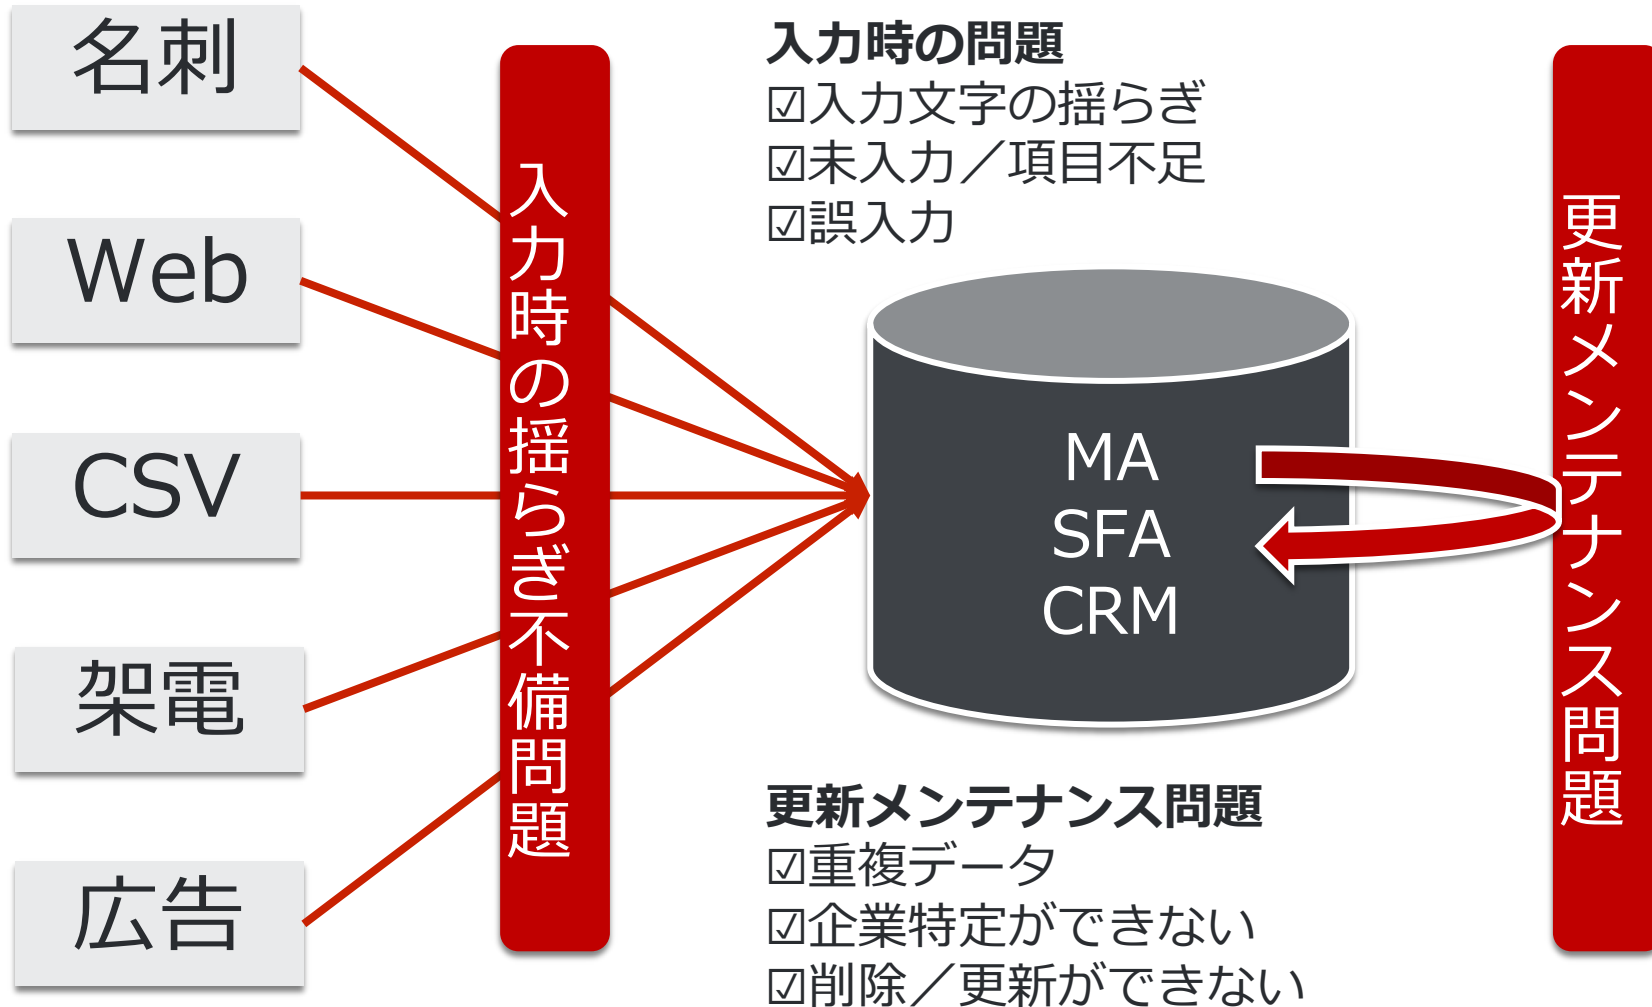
名刺

Web

CSV

架電

広告

入力時の揺らぎ不備問題

入力時の問題
☑入力文字の揺らぎ
☑未入力／項目不足
☑誤入力

MA
SFA
CRM

更新メンテナンス問題
☑重複データ
☑企業特定ができない
☑削除／更新ができない

更新メンテナンス問題